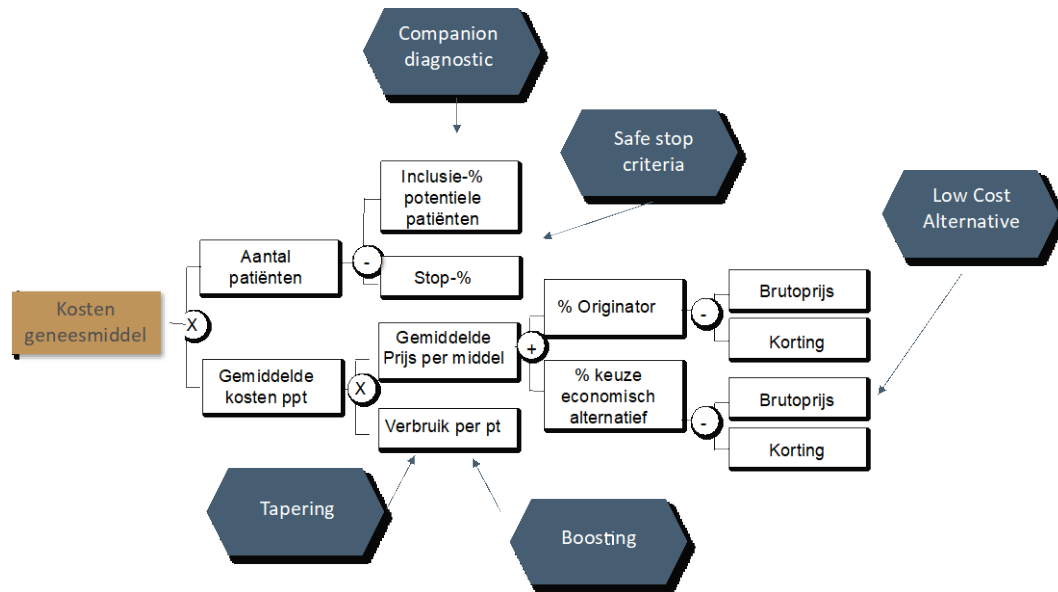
Companion diagnostic

Safe stop criteria

Low Cost Alternative

Kosten geneesmiddel

X

Aantal patiënten

-

Inclusie-% potentiele patiënten

Stop-%

Gemiddelde kosten ppt

X

Gemiddelde Prijs per middel

+

% Originator

-

Brutoprijs

Korting

% keuze economisch alternatief

-

Brutoprijs

Korting

Verbruik per pt

Tapering

Boosting